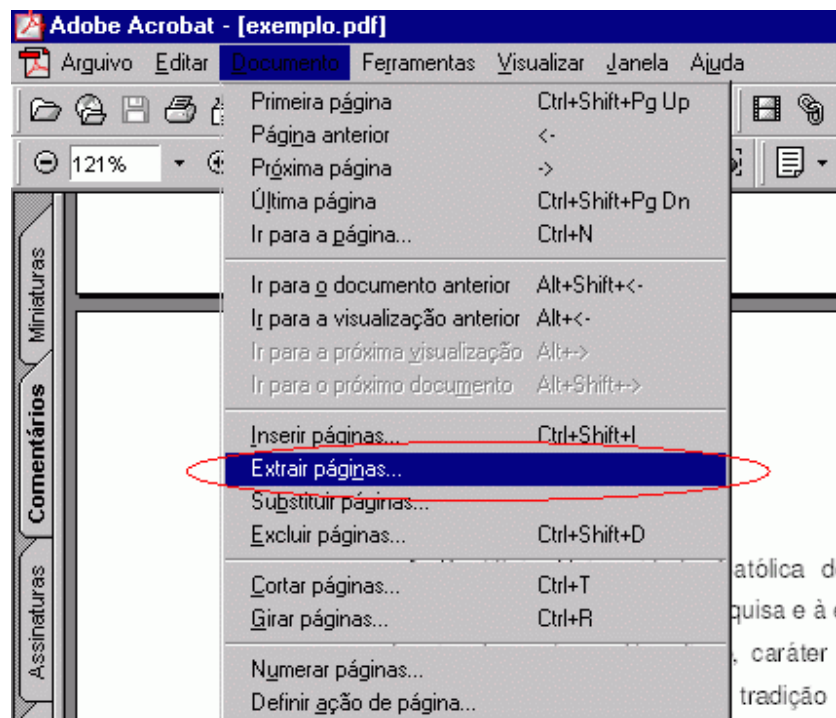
Adobe Acrobat - [exemplo.pdf]

Arquivo Editar Documento Ferramentas Visualizar Janela Ajuda

121%

Miniaturas

Comentários

Assinaturas

| | |
|---|---|
| Primeira página | Ctrl+Shift+Pg Up |
| Página anterior | <- |
| Próxima página | -> |
| Última página | Ctrl+Shift+Pg Dn |
| Ir para a página... | Ctrl+N |
| Ir para o documento anterior | Alt+Shift+<- |
| Ir para a visualização anterior | Alt+<- |
| Ir para a próxima visualização | Alt+-> |
| Ir para o próximo documento | Alt+Shift+-> |
| Inserir páginas... | Ctrl+Shift+I |
| Extrair páginas... | |
| Substituir páginas... | |
| Excluir páginas... | Ctrl+Shift+D |
| Cortar páginas... | Ctrl+T |
| Girar páginas... | Ctrl+R |
| Numerar páginas... | |
| Definir ação de página... | |

atólica d
quisa e à
, caráter
tradição